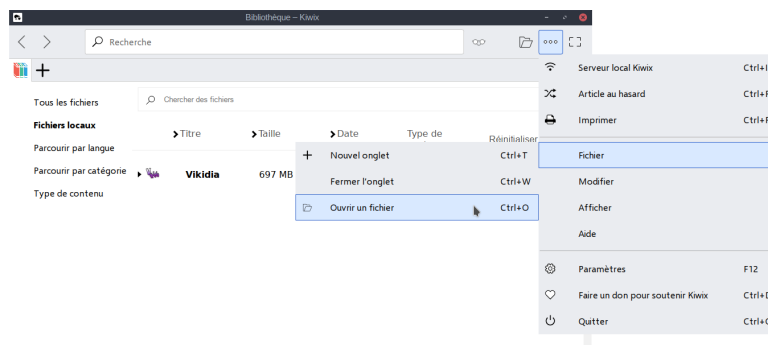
Bibliothèque – Kiwix

Recherche

Tous les fichiers
Fichiers locaux
Parcourir par langue
Parcourir par catégorie
Type de contenu

Chercher des fichiers

Titre
Taille
Date
Type de
Réinitialiser

Vikidia
697 MB

Nouvel onglet Ctrl+T
Fermer l'onglet Ctrl+W
Ouvrir un fichier Ctrl+O

Serveur local Kiwix Ctrl+I
Article au hasard Ctrl+F
Imprimer Ctrl+F
Fichier
Modifier
Afficher
Aide
Paramètres F12
Faire un don pour soutenir Kiwix Ctrl+D
Quitter Ctrl+C